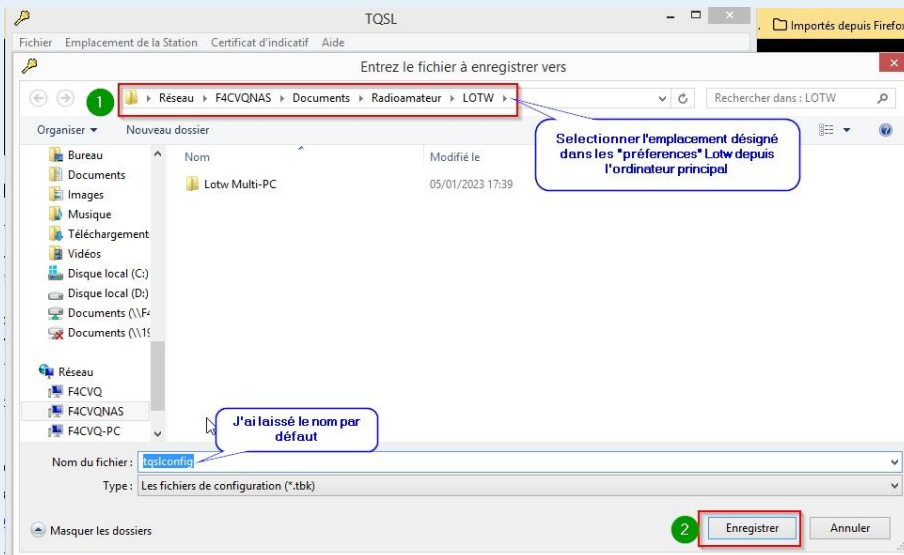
TQSL

Importés depuis Firefox

Fichier Emplacement de la Station Certificat d'indicatif Aide

Entrez le fichier à enregistrer vers

1

Réseau ▸ F4CVQNAS ▸ Documents ▸ Radioamateur ▸ LOTW ▸

Rechercher dans : LOTW

Organiser ▾ Nouveau dossier

Selectionner l'emplacement désigné dans les "préferences" Lotw depuis l'ordinateur principal

Bureau
Documents
Images
Musique
Téléchargement
Vidéos
Disque local (C:)
Disque local (D:)
Documents (\\F4
Documents (\\19

Réseau
F4CVQ
F4CVQNAS
F4CVQ-PC

| Nom | Modifié le |
|---|---|
| Lotw Multi-PC | 05/01/2023 17:39 |

J'ai laissé le nom par défaut

Nom du fichier : tqslconfig

Type : Les fichiers de configuration (*.tbk)

Masquer les dossiers

2

Enregistrer

Annuler